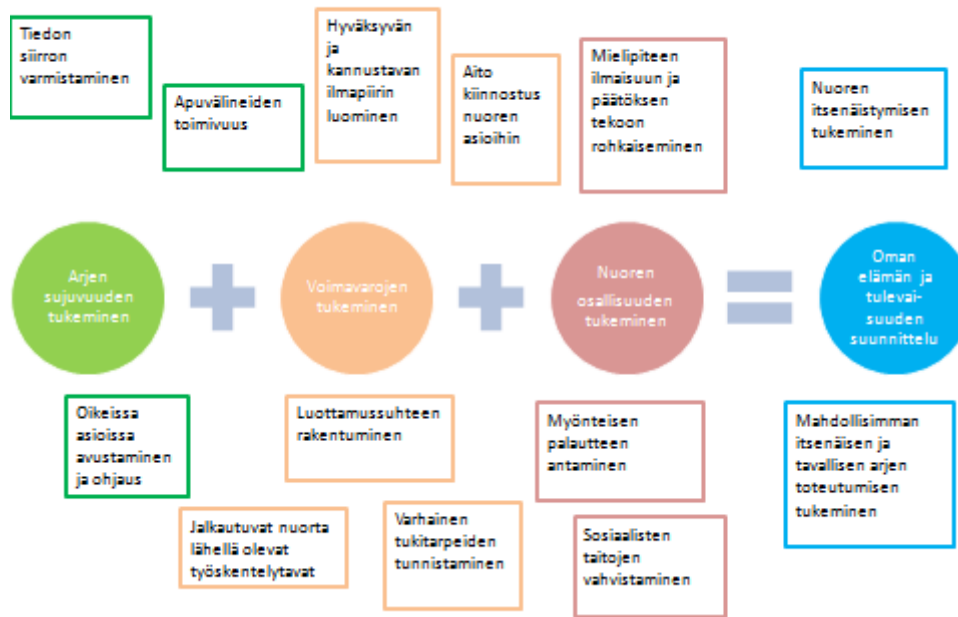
Tiedon siirron varmistaminen

Apuvälineiden toimivuus

Hyväksyvän ja kannustavan ilmapiirin luominen

Aito kiinnostus nuoren asioihin

Mielipiteen ilmaisuun ja päätöksen tekoon rohkaiseminen

Nuoren itsenäistymisen tukeminen

Arjen sujuvuuden tukeminen

Voimavarojen tukeminen

Nuoren osallisuuden tukeminen

Oman elämän ja tulevaisuuden suunnittelu

Oikeissa asioissa avustaminen ja ohjaus

Luottamussuhteen rakentuminen

Myönteisen palautteen antaminen

Mahdollisimman itsenäisen ja tavallisen arjen toteutumisen tukeminen

Jalkautuvat nuorta lähellä olevat työskentelytavat

Varhainen tukitarpeiden tunnistaminen

Sosiaalisten taitojen vahvistaminen